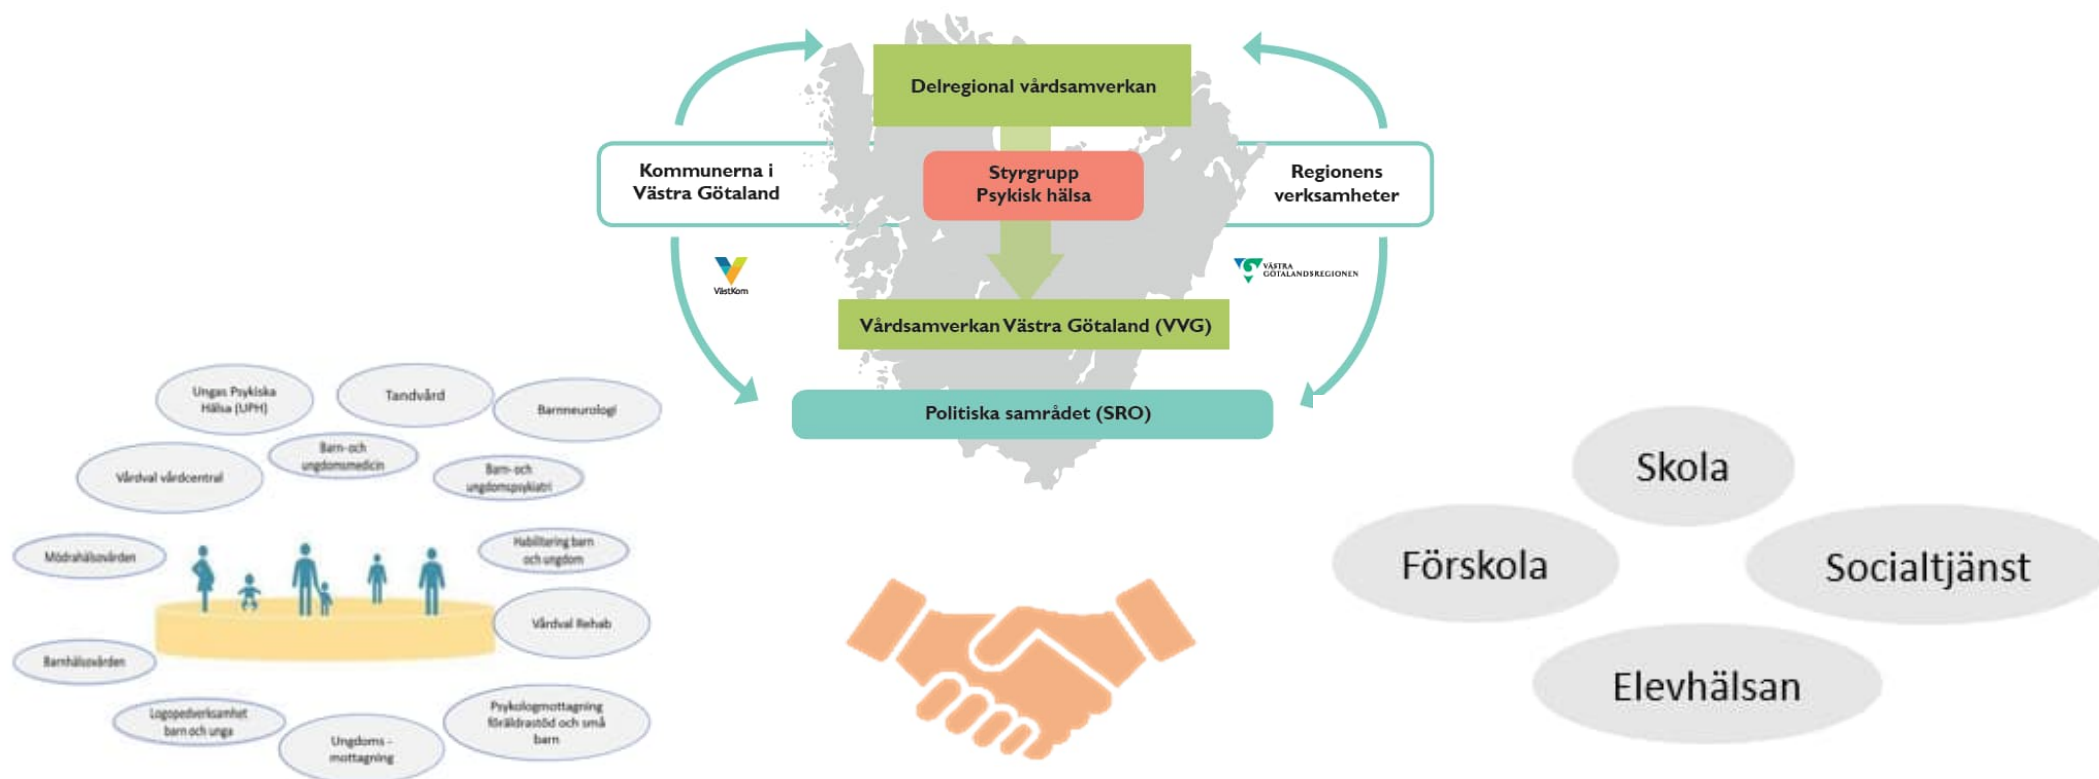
Delregional vårdsamverkan

Kommunerna i Västra Götaland

Styrgrupp Psykisk hälsa

Regionens verksamheter

VästKom

VÄSTRA GÖTALANDSREGIONEN

Vårdsamverkan Västra Götaland (VVG)

Politiska samrådet (SRO)

Ungas Psykiska Hälsa (UPH)

Tandvård

Barnneurologi

Barn- och ungdomsmedicin

Vårdval vårdcentral

Barn- och ungdomspsykiatri

Mödrahälsovården

Habilitering barn och ungdom

Vårdval Rehab

Barnhälsovården

Logopedverksamhet barn och unga

Ungdoms - mottagning

Psykologmottagning föräldrastöd och små barn

Skola

Förskola

Socialtjänst

Elevhälsan